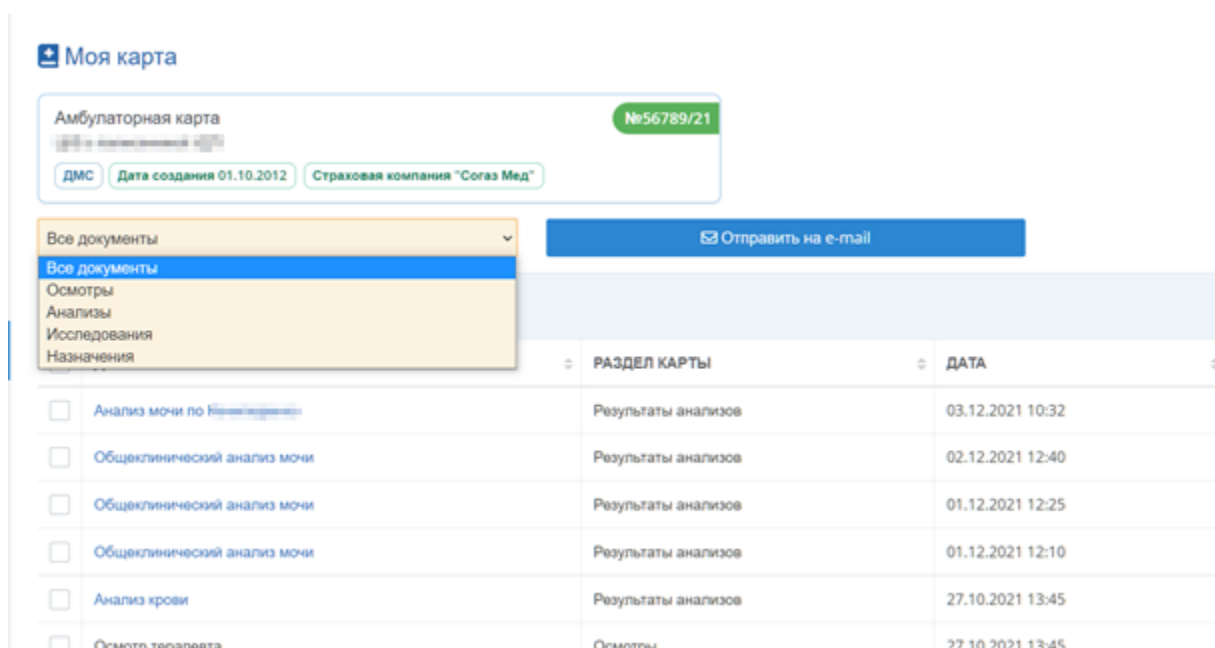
Моя карта

Амбулаторная карта
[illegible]

№56789/21

ДМС Дата создания 01.10.2012 Страховая компания "Согаз Мед"

Все документы

Отправить на e-mail

Все документы
Осмотры
Анализы
Исследования
Назначения

| | | РАЗДЕЛ КАРТЫ | ДАТА |
|---|---|---|---|
| | Анализ мочи по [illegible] | Результаты анализов | 03.12.2021 10:32 |
| | Общеклинический анализ мочи | Результаты анализов | 02.12.2021 12:40 |
| | Общеклинический анализ мочи | Результаты анализов | 01.12.2021 12:25 |
| | Общеклинический анализ мочи | Результаты анализов | 01.12.2021 12:10 |
| | Анализ крови | Результаты анализов | 27.10.2021 13:45 |
| | Осмотр терапевта | Осмотры | 27.10.2021 13:45 |